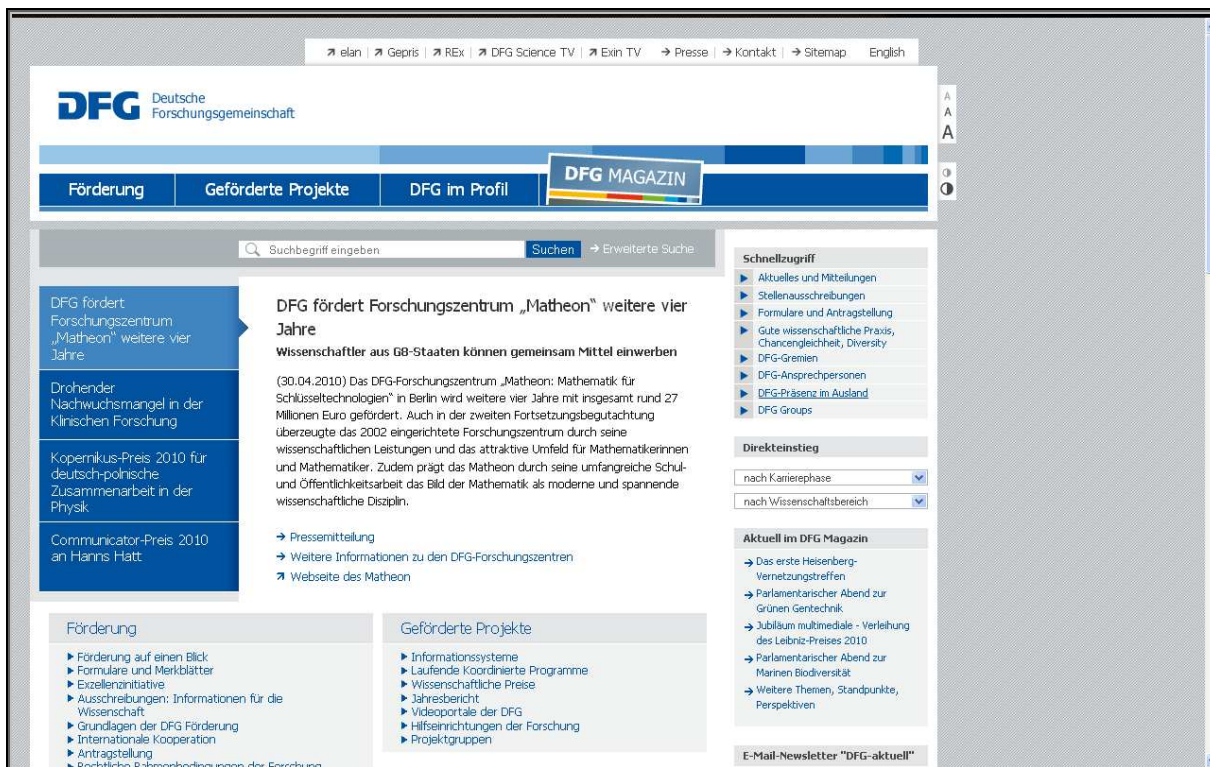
↗ elan | ↗ Gepris | ↗ REx | ↗ DFG Science TV | ↗ Exin TV → Presse | → Kontakt | → Sitemap English

DFG Deutsche Forschungsgemeinschaft

A A A

Förderung Geförderte Projekte DFG im Profil DFG MAGAZIN

Suchbegriff eingeben Suchen → Erweiterte Suche

DFG fördert Forschungszentrum „Matheon" weitere vier Jahre

Drohender Nachwuchsmangel in der Klinischen Forschung

Kopernikus-Preis 2010 für deutsch-polnische Zusammenarbeit in der Physik

Communicator-Preis 2010 an Hanns Hatt

DFG fördert Forschungszentrum „Matheon" weitere vier Jahre

Wissenschaftler aus G8-Staaten können gemeinsam Mittel einwerben

(30.04.2010) Das DFG-Forschungszentrum „Matheon: Mathematik für Schlüsseltechnologien" in Berlin wird weitere vier Jahre mit insgesamt rund 27 Millionen Euro gefördert. Auch in der zweiten Fortsetzungsbegutachtung überzeugte das 2002 eingerichtete Forschungszentrum durch seine wissenschaftlichen Leistungen und das attraktive Umfeld für Mathematikerinnen und Mathematiker. Zudem prägt das Matheon durch seine umfangreiche Schul- und Öffentlichkeitsarbeit das Bild der Mathematik als moderne und spannende wissenschaftliche Disziplin.

→ Pressemitteilung
→ Weitere Informationen zu den DFG-Forschungszentren
↗ Webseite des Matheon

Schnellzugriff
Aktuelles und Mitteilungen
Stellenausschreibungen
Formulare und Antragstellung
Gute wissenschaftliche Praxis, Chancengleichheit, Diversity
DFG-Gremien
DFG-Ansprechpersonen
DFG-Präsenz im Ausland
DFG Groups

Direkteinstieg
nach Karrierephase
nach Wissenschaftsbereich

Aktuell im DFG Magazin
→ Das erste Heisenberg-Vernetzungstreffen
→ Parlamentarischer Abend zur Grünen Gentechnik
→ Jubiläum multimediale - Verleihung des Leibniz-Preises 2010
→ Parlamentarischer Abend zur Marinen Biodiversität
→ Weitere Themen, Standpunkte, Perspektiven

E-Mail-Newsletter "DFG-aktuell"

Förderung
► Förderung auf einen Blick
► Formulare und Merkblätter
► Exzellenzinitiative
► Ausschreibungen: Informationen für die Wissenschaft
► Grundlagen der DFG Förderung
► Internationale Kooperation
► Antragstellung
► Rechtliche Rahmenbedingungen der Forschung

Geförderte Projekte
► Informationssysteme
► Laufende Koordinierte Programme
► Wissenschaftliche Preise
► Jahresbericht
► Videoportale der DFG
► Hilfseinrichtungen der Forschung
► Projektgruppen